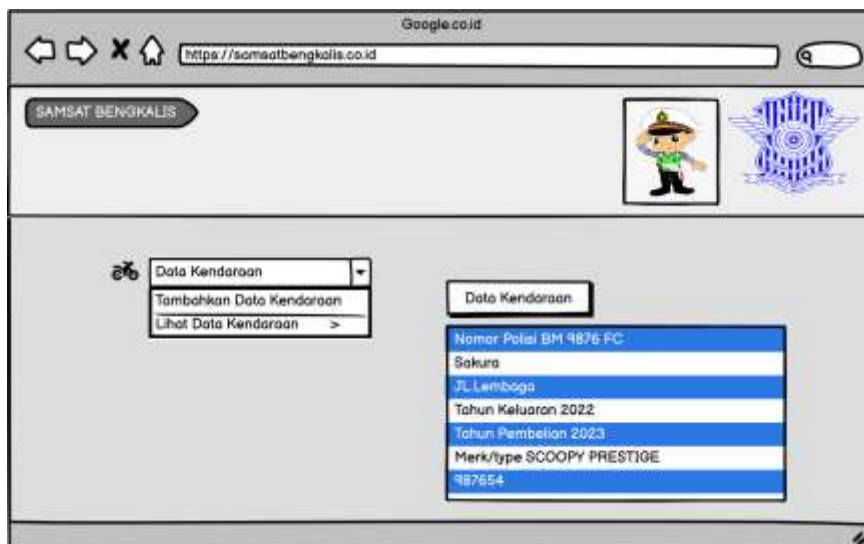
Google.co.id

https://samsatbengkalis.co.id

SAMSAT BENGKALIS

Data Kendaraan

Tambahkan Data Kendaraan

Lihat Data Kendaraan >

Data Kendaraan

Nomor Polisi BM 9876 FC

Sakura

JL Lembaga

Tahun Keluaran 2022

Tahun Pembelian 2023

Merk/type SCOOPY PRESTIGE

987654